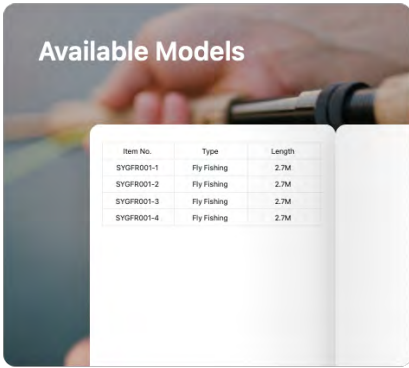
Available Models

| Item No. | Type | Length |
|---|---|---|
| SYGFR001-1 | Fly Fishing | 2.7M |
| SYGFR001-2 | Fly Fishing | 2.7M |
| SYGFR001-3 | Fly Fishing | 2.7M |
| SYGFR001-4 | Fly Fishing | 2.7M |